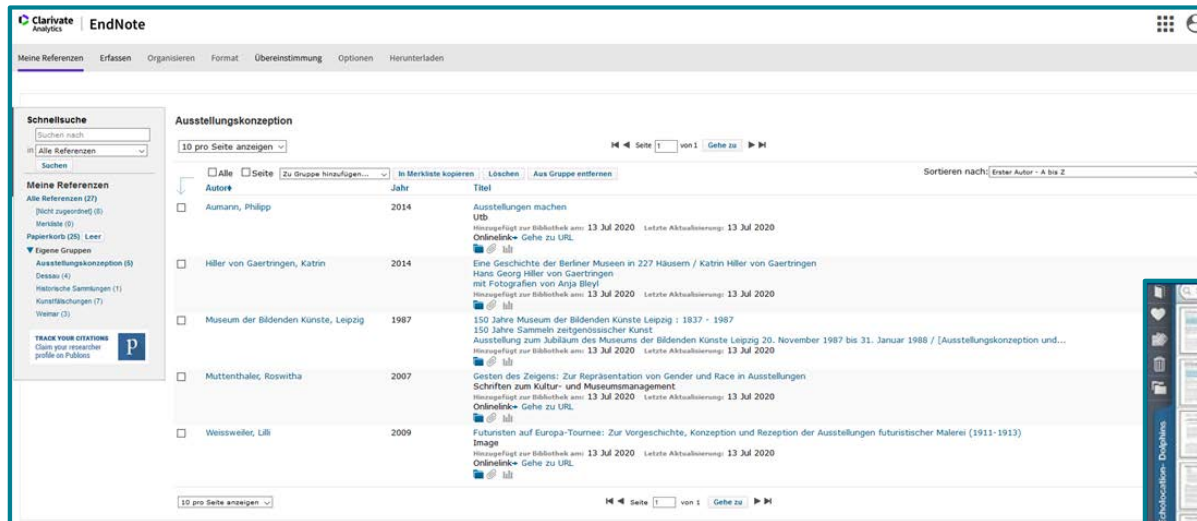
Clarivate Analytics | EndNote

Meine Referenzen Erfassen Organisieren Format Übereinstimmung Optionen Herunterladen

Schnellsuche
Suchen nach
in Alle Referenzen
Suchen

Meine Referenzen
Alle Referenzen (27)
[Nicht zugeordnet] (8)
Merkliste (0)
Papierkorb (25) Leer
▼ Eigene Gruppen
Ausstellungskonzeption (5)
Dessau (4)
Historische Sammlungen (1)
Kunstfälschungen (7)
Weimar (3)

TRACK YOUR CITATIONS
Claim your researcher profile on Publons

Ausstellungskonzeption

10 pro Seite anzeigen
Seite 1 von 1 Gehe zu

Alle Seite Zu Gruppe hinzufügen... In Merkliste kopieren Löschen Aus Gruppe entfernen
Sortieren nach: Erster Autor - A bis Z

| | Autor | Jahr | Titel |
|---|---|---|---|
| | Aumann, Philipp | 2014 | Ausstellungen machen<br>Utb<br>Hinzugefügt zur Bibliothek am: 13 Jul 2020 Letzte Aktualisierung: 13 Jul 2020<br>Onlinelink ▸ Gehe zu URL |
| | Hiller von Gaertringen, Katrin | 2014 | Eine Geschichte der Berliner Museen in 227 Häusern / Katrin Hiller von Gaertringen<br>Hans Georg Hiller von Gaertringen<br>mit Fotografien von Anja Bleyl<br>Hinzugefügt zur Bibliothek am: 13 Jul 2020 Letzte Aktualisierung: 13 Jul 2020 |
| | Museum der Bildenden Künste, Leipzig | 1987 | 150 Jahre Museum der Bildenden Künste Leipzig : 1837 - 1987<br>150 Jahre Sammeln zeitgenössischer Kunst<br>Ausstellung zum Jubiläum des Museums der Bildenden Künste Leipzig 20. November 1987 bis 31. Januar 1988 / [Ausstellungskonzeption und...<br>Hinzugefügt zur Bibliothek am: 13 Jul 2020 Letzte Aktualisierung: 13 Jul 2020 |
| | Muttenthaler, Roswitha | 2007 | Gesten des Zeigens: Zur Repräsentation von Gender und Race in Ausstellungen<br>Schriften zum Kultur- und Museumsmanagement<br>Hinzugefügt zur Bibliothek am: 13 Jul 2020 Letzte Aktualisierung: 13 Jul 2020<br>Onlinelink ▸ Gehe zu URL |
| | Weissweiler, Lilli | 2009 | Futuristen auf Europa-Tournee: Zur Vorgeschichte, Konzeption und Rezeption der Ausstellungen futuristischer Malerei (1911-1913)<br>Image<br>Hinzugefügt zur Bibliothek am: 13 Jul 2020 Letzte Aktualisierung: 13 Jul 2020<br>Onlinelink ▸ Gehe zu URL |

10 pro Seite anzeigen
Seite 1 von 1 Gehe zu

Scholocation- Dolphins